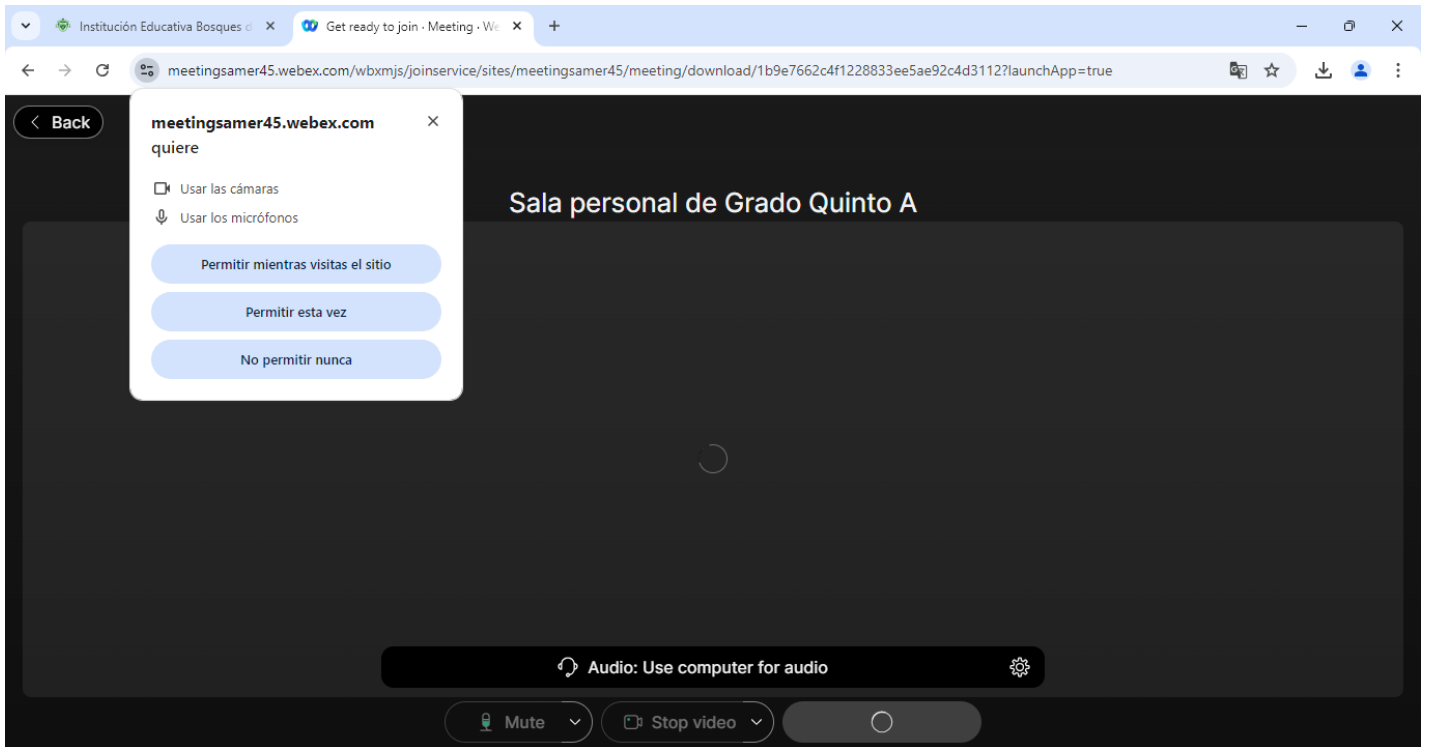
Institución Educativa Bosques d
Get ready to join · Meeting · We

meetingsamer45.webex.com/wbxmjs/joinservice/sites/meetingsamer45/meeting/download/1b9e7662c4f1228833ee5ae92c4d3112?launchApp=true

Back

meetingsamer45.webex.com quiere

Usar las cámaras
Usar los micrófonos

Permitir mientras visitas el sitio
Permitir esta vez
No permitir nunca

Sala personal de Grado Quinto A

Audio: Use computer for audio

Mute
Stop video